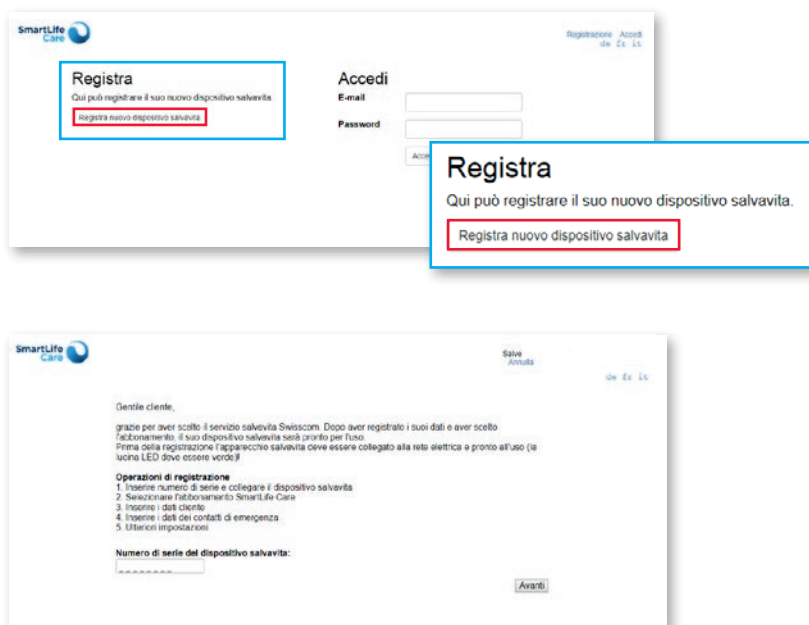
SmartLife Care

Registrazione Accedi
de fr it

Registra
Qui può registrare il suo nuovo dispositivo salvavita
Registra nuovo dispositivo salvavita

Accedi
E-mail
Password
Accedi

Registra
Qui può registrare il suo nuovo dispositivo salvavita.
Registra nuovo dispositivo salvavita

SmartLife Care

Salve
Annulla

de fr it

Gentile cliente,

grazie per aver scelto il servizio salvavita Swisscom. Dopo aver registrato i suoi dati e aver scelto l'abbonamento, il suo dispositivo salvavita sarà pronto per l'uso.
Prima della registrazione l'apparecchio salvavita deve essere collegato alla rete elettrica e pronto all'uso (la lucina LED deve essere verde)!

Operazioni di registrazione
1. Inserire numero di serie e collegare il dispositivo salvavita
2. Selezionare l'abbonamento SmartLife Care
3. Inserire i dati cliente
4. Inserire i dati dei contatti di emergenza
5. Ulteriori impostazioni

Numero di serie del dispositivo salvavita:
--------

Avanti